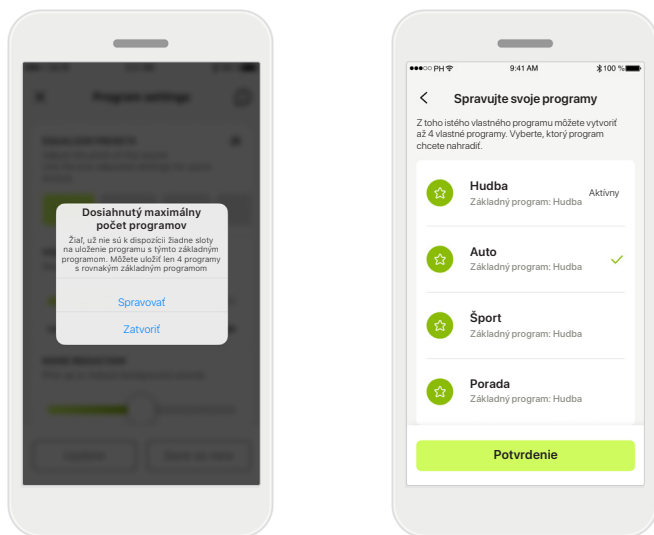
Dosiahnutý maximálny počet programov

Žiaľ, už nie sú k dispozícii žiadne sloty na uloženie programu s týmto základným programom. Môžete uložiť len 4 programy s rovnakým základným programom

Spravovať

Zatvoriť

●●●○○ PH 9:41 AM 100 %

<

Spravujte svoje programy

Z toho istého vlastného programu môžete vytvoriť až 4 vlastné programy. Vyberte, ktorý program chcete nahradiť.

Hudba
Základný program: Hudba
Aktívny

Auto
Základný program: Hudba

Šport
Základný program: Hudba

Porada
Základný program: Hudba

Potvrdenie